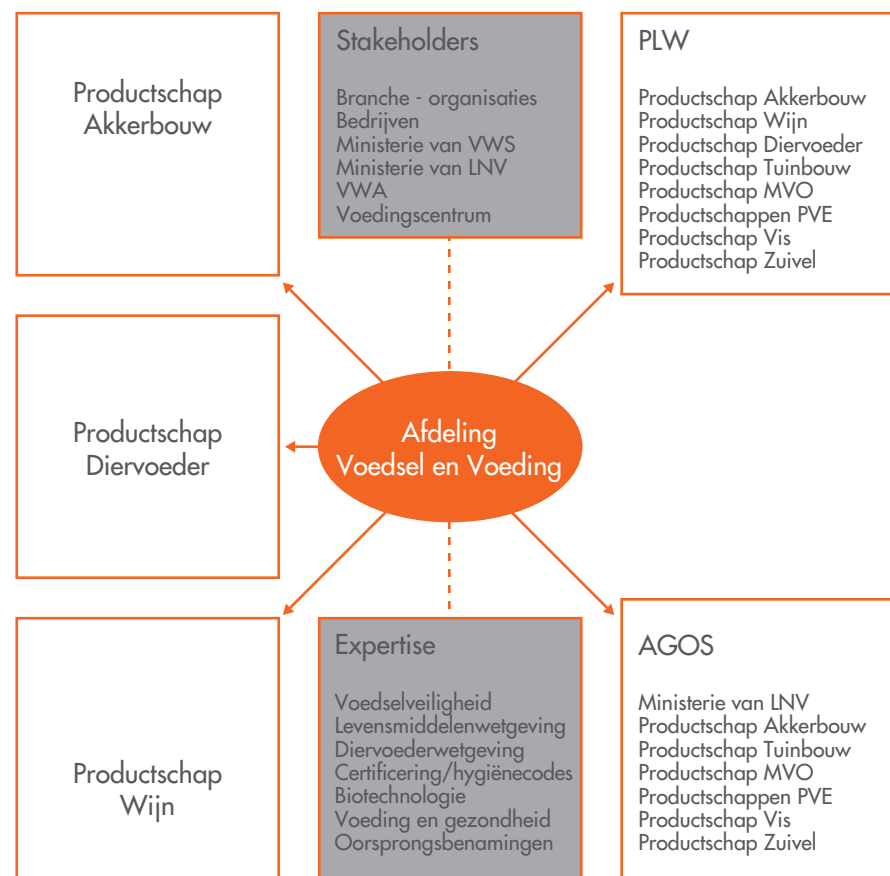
Productschap Akkerbouw

Stakeholders

Branche - organisaties
Bedrijven
Ministerie van VWS
Ministerie van LNV
VWA
Voedingscentrum

PLW

Productschap Akkerbouw
Productschap Wijn
Productschap Diervoeder
Productschap Tuinbouw
Productschap MVO
Productschappen PVE
Productschap Vis
Productschap Zuivel

Productschap Diervoeder

Afdeling Voedsel en Voeding

Productschap Wijn

Expertise

Voedselveiligheid
Levensmiddelenwetgeving
Diervoederwetgeving
Certificering/hygiënecodes
Biotechnologie
Voeding en gezondheid
Oorsprongsbenamingen

AGOS

Ministerie van LNV
Productschap Akkerbouw
Productschap Tuinbouw
Productschap MVO
Productschappen PVE
Productschap Vis
Productschap Zuivel